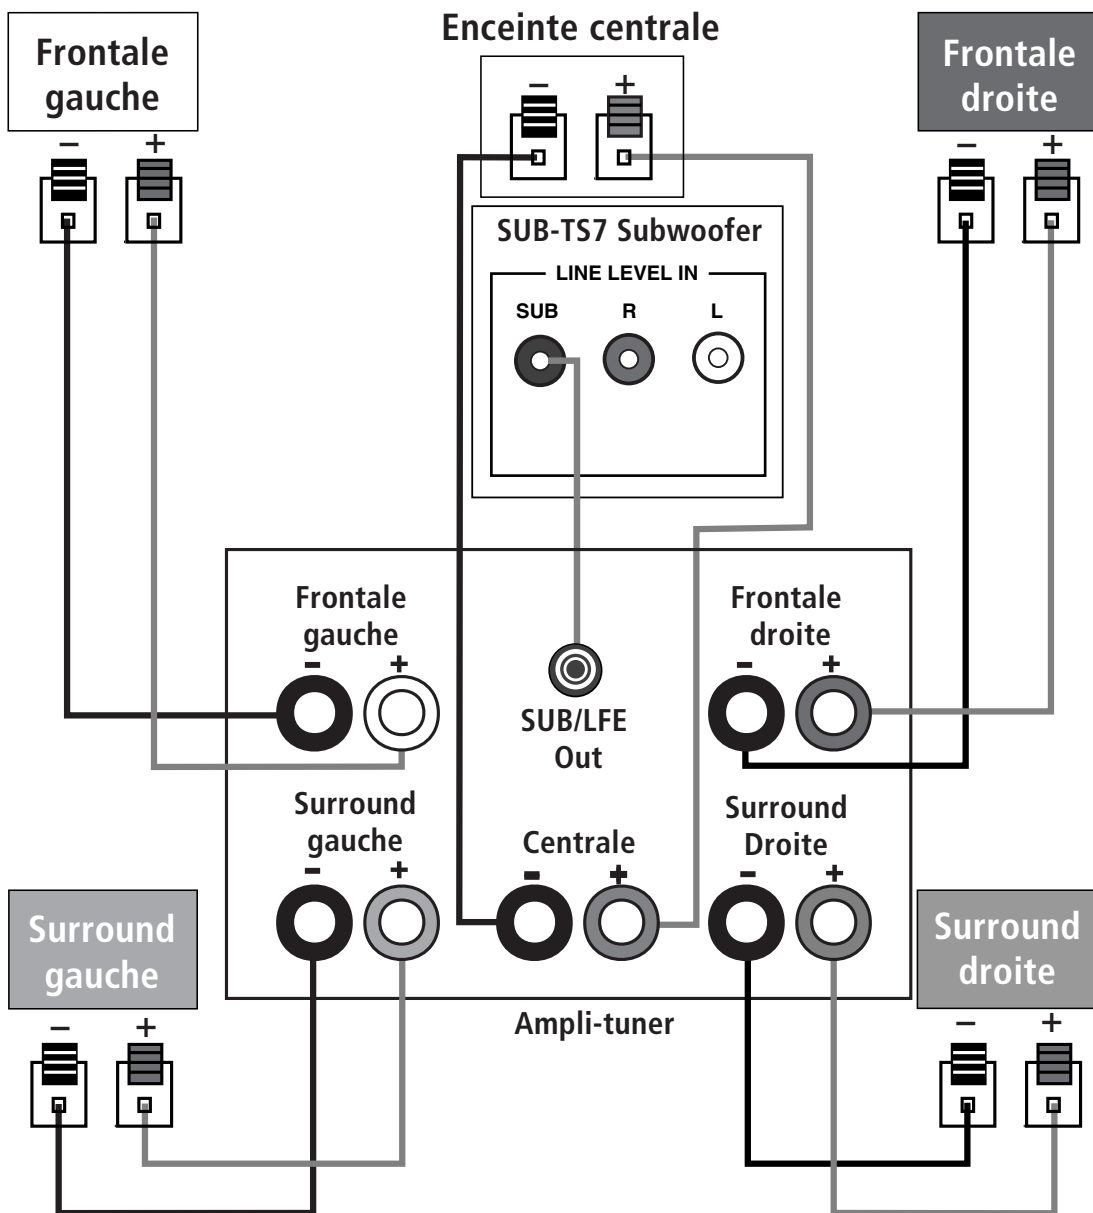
Frontale gauche

–
+

Enceinte centrale

–
+

Frontale droite

–
+

SUB-TS7 Subwoofer

LINE LEVEL IN

SUB
R
L

Frontale gauche
–
+

SUB/LFE Out

Frontale droite
–
+

Surround gauche
–
+

Centrale
–
+

Surround Droite
–
+

Surround gauche

–
+

Ampli-tuner

Surround droite

–
+